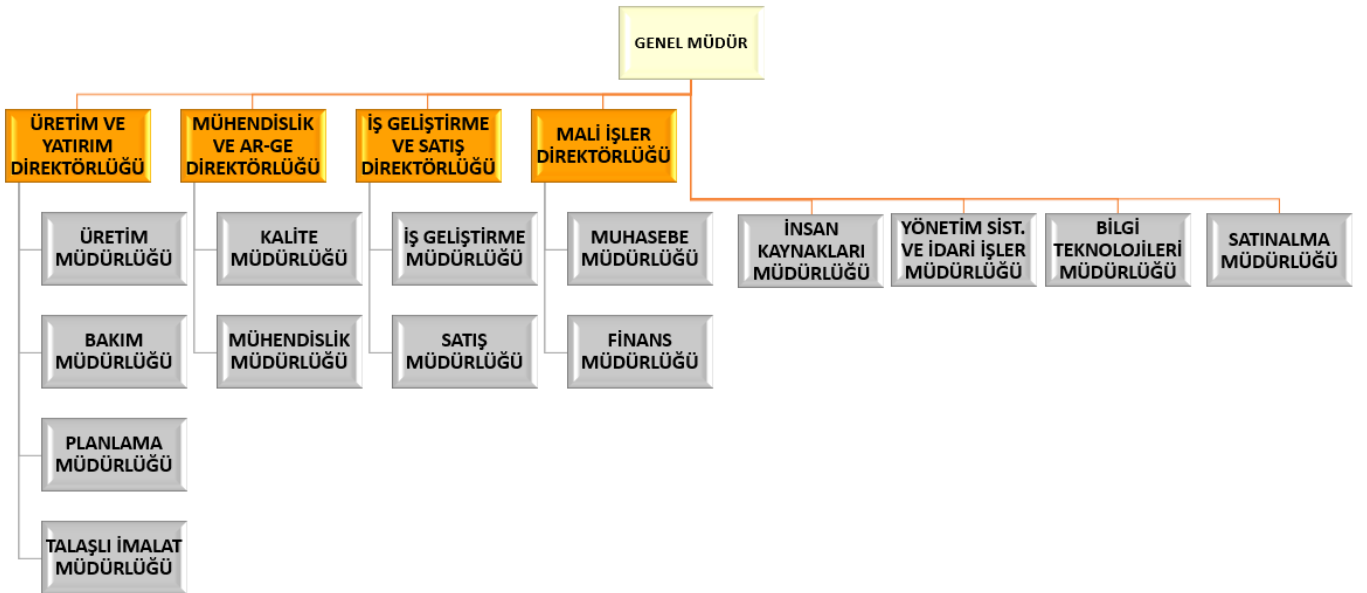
GENEL MÜDÜR

ÜRETİM VE YATIRIM DİREKTÖRLÜĞÜ

ÜRETİM MÜDÜRLÜĞÜ

BAKIM MÜDÜRLÜĞÜ

PLANLAMA MÜDÜRLÜĞÜ

TALAŞLI İMALAT MÜDÜRLÜĞÜ

MÜHENDİSLİK VE AR-GE DİREKTÖRLÜĞÜ

KALİTE MÜDÜRLÜĞÜ

MÜHENDİSLİK MÜDÜRLÜĞÜ

İŞ GELİŞTİRME VE SATIŞ DİREKTÖRLÜĞÜ

İŞ GELİŞTİRME MÜDÜRLÜĞÜ

SATIŞ MÜDÜRLÜĞÜ

MALİ İŞLER DİREKTÖRLÜĞÜ

MUHASEBE MÜDÜRLÜĞÜ

FİNANS MÜDÜRLÜĞÜ

İNSAN KAYNAKLARI MÜDÜRLÜĞÜ

YÖNETİM SİST. VE İDARİ İŞLER MÜDÜRLÜĞÜ

BİLGİ TEKNOLOJİLERİ MÜDÜRLÜĞÜ

SATINALMA MÜDÜRLÜĞÜ